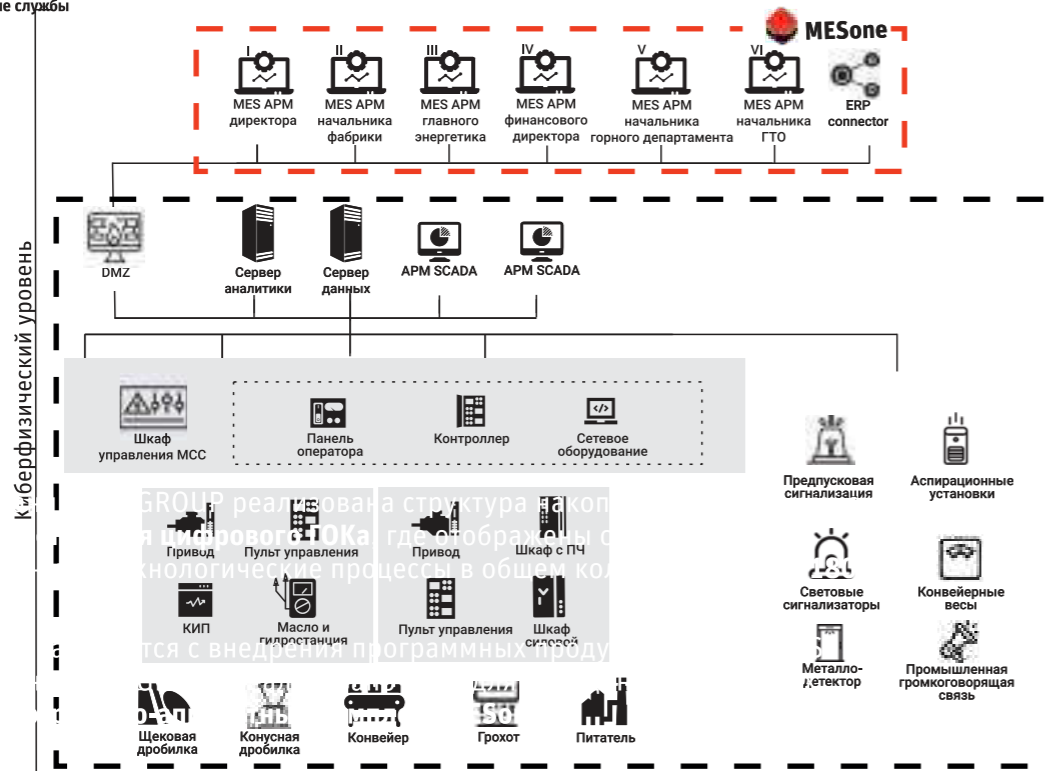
ие службы

MESone

I MES АРМ директора
II MES АРМ начальника фабрики
III MES АРМ главного энергетика
IV MES АРМ финансового директора
V MES АРМ начальника горного департамента
VI MES АРМ начальника ГТО
ERP connector

Киберфизический уровень

DMZ
Сервер аналитики
Сервер данных
АРМ SCADA
АРМ SCADA

Шкаф управления МСС
Панель оператора
Контроллер
Сетевое оборудование

GROUP реализована структура накоп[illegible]
я цифрового ЦОКа, где отображены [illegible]
хнологические процессы в общем ко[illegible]

Привод
Пульт управления
Привод
Шкаф с ПЧ
КИП
Масло и гидростанция
Пульт управления
Шкаф силовой

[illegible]ается с внедрения программных проду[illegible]

Предпусковая сигнализация
Аспирационные установки
Световые сигнализаторы
Конвейерные весы
Металло-детектор
Промышленная громкоговорящая связь

Щековая дробилка
Конусная дробилка
Конвейер
Грохот
Питатель